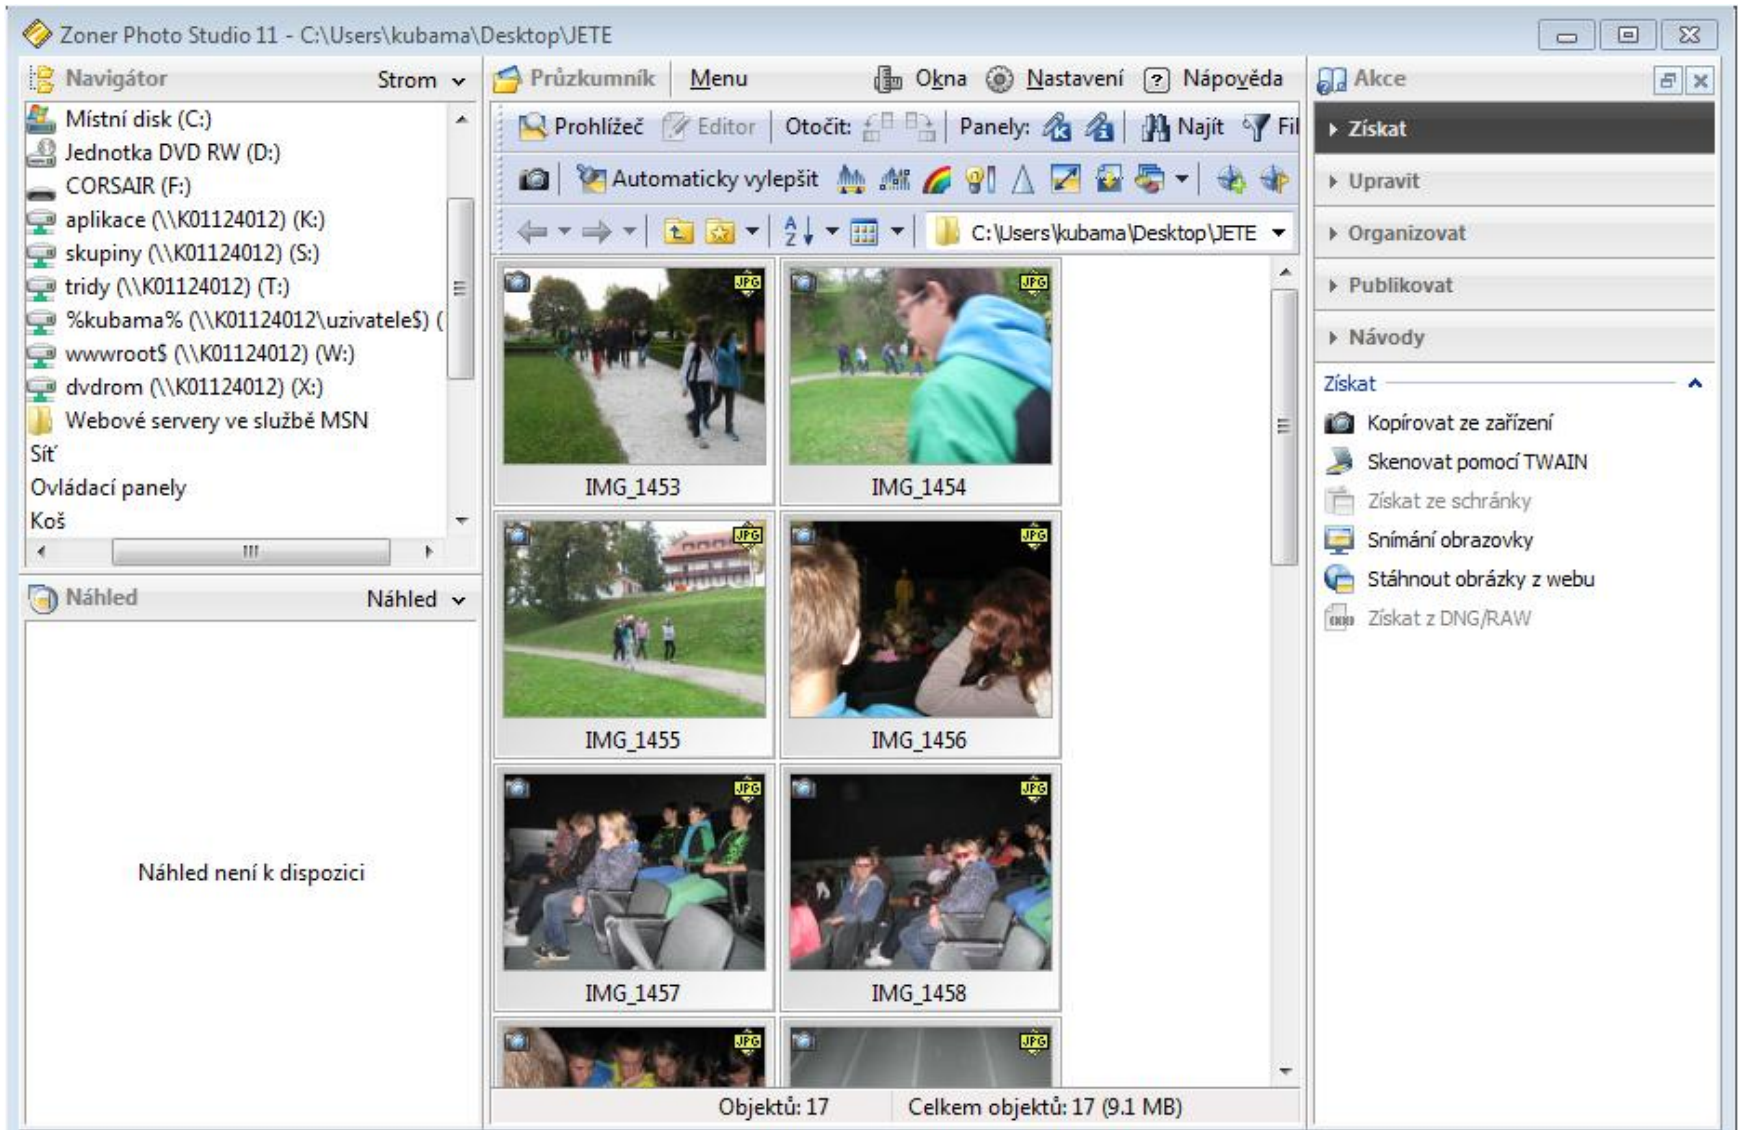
Zoner Photo Studio 11 - C:\Users\kubama\Desktop\JETE

Navigátor Strom

Místní disk (C:)
Jednotka DVD RW (D:)
CORSAIR (F:)
aplikace (\\K01124012) (K:)
skupiny (\\K01124012) (S:)
tridy (\\K01124012) (T:)
%kubama% (\\K01124012\uzivatele$) (
wwwroot$ (\\K01124012) (W:)
dvdrom (\\K01124012) (X:)
Webové servery ve službě MSN
Síť
Ovládací panely
Koš

Náhled Náhled

Náhled není k dispozici

Průzkumník Menu Okna Nastavení Nápověda

Prohlížeč Editor Otočit: Panely: Najít Fil

Automaticky vylepšit

C:\Users\kubama\Desktop\JETE

JPG IMG_1453
JPG IMG_1454
JPG IMG_1455
JPG IMG_1456
JPG IMG_1457
JPG IMG_1458
JPG
JPG

Objektů: 17 Celkem objektů: 17 (9.1 MB)

Akce

Získat
Upravit
Organizovat
Publikovat
Návody

Získat

Kopírovat ze zařízení
Skenovat pomocí TWAIN
Získat ze schránky
Snímání obrazovky
Stáhnout obrázky z webu
Získat z DNG/RAW